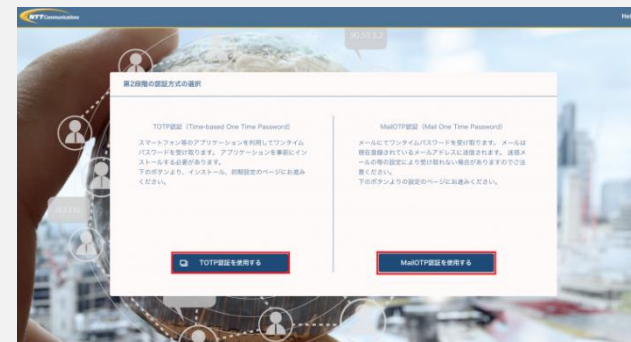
NTT Communications

Res

第2段階の認証方式の選択

TOTP認証（Time-based One Time Password）

スマートフォン等のアプリケーションを利用してワンタイムパスワードを受け取ります。アプリケーションを事前にインストールする必要があります。
下のボタンより、インストール、初期設定のページにお進みください。

TOTP認証を使用する

MailOTP認証（Mail One Time Password）

メールにてワンタイムパスワードを受け取ります。メールは現在登録されているメールアドレスに送信されます。送信メールの等の設定により受け取れない場合がありますのでご注意ください。
下のボタンよりの設定のページにお進みください。

MailOTP認証を使用する